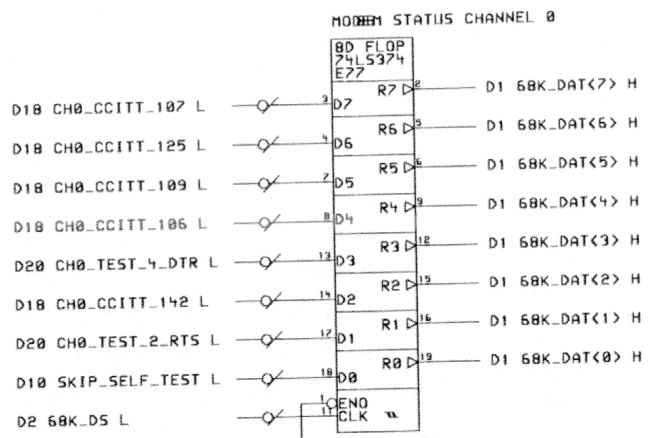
MODEM STATUS CHANNEL 0

8D FLOP
74LS374
E77

D18 CH0_CCITT_107 L
3 D7
D18 CH0_CCITT_125 L
4 D6
D18 CH0_CCITT_109 L
7 D5
D18 CH0_CCITT_106 L
8 D4
D20 CH0_TEST_4_DTR L
13 D3
D18 CH0_CCITT_142 L
14 D2
D20 CH0_TEST_2_RTS L
17 D1
D10 SKIP_SELF_TEST L
18 D0
D2 68K_DS L
1 ENO
11 CLK

R7 2 D1 68K_DAT<7> H
R6 5 D1 68K_DAT<6> H
R5 6 D1 68K_DAT<5> H
R4 9 D1 68K_DAT<4> H
R3 12 D1 68K_DAT<3> H
R2 15 D1 68K_DAT<2> H
R1 16 D1 68K_DAT<1> H
R0 19 D1 68K_DAT<0> H